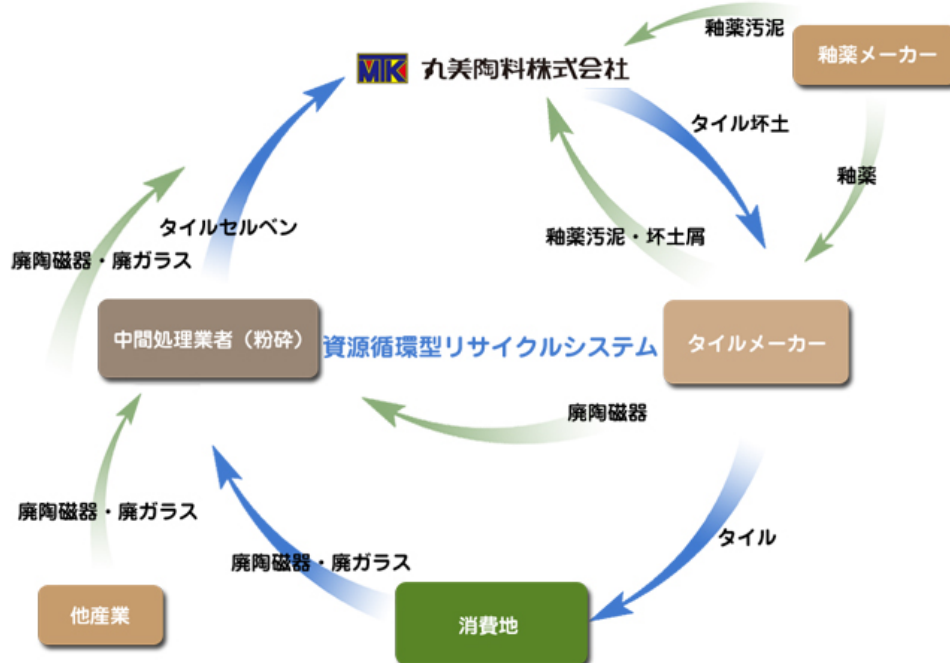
釉薬汚泥

MTK 丸美陶料株式会社

釉薬メーカー

タイル坏土

釉薬

タイルセルベン

廃陶磁器・廃ガラス

釉薬汚泥・坏土屑

中間処理業者（粉砕）

資源循環型リサイクルシステム

タイルメーカー

廃陶磁器

廃陶磁器・廃ガラス

タイル

廃陶磁器・廃ガラス

他産業

消費地